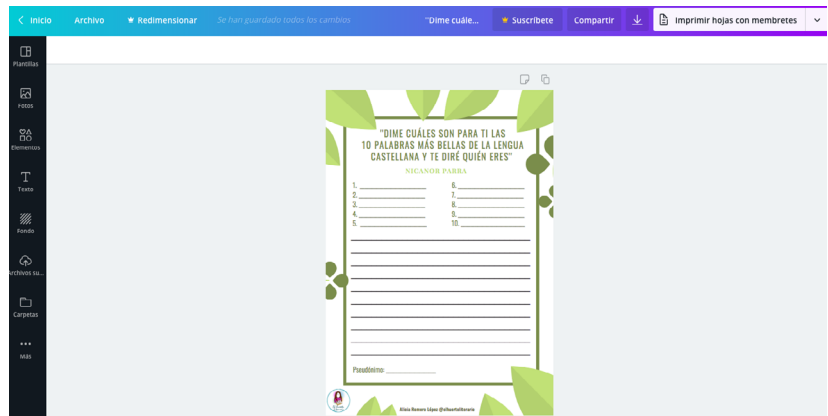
Inicio Archivo Redimensionar Se han guardado todos los cambios "Dime cuále... Suscríbete Compartir Imprimir hojas con membretes

Plantillas
Fotos
Elementos
Texto
Fondo
Archivos su...
Carpetas
Más

"DIME CUÁLES SON PARA TI LAS 10 PALABRAS MÁS BELLAS DE LA LENGUA CASTELLANA Y TE DIRÉ QUIÉN ERES"

NICANOR PARRA

1. ____________
2. ____________
3. ____________
4. ____________
5. ____________

6. ____________
7. ____________
8. ____________
9. ____________
10. ____________

Pseudónimo: ____________

Elisia Romero López @elhuertoliterario